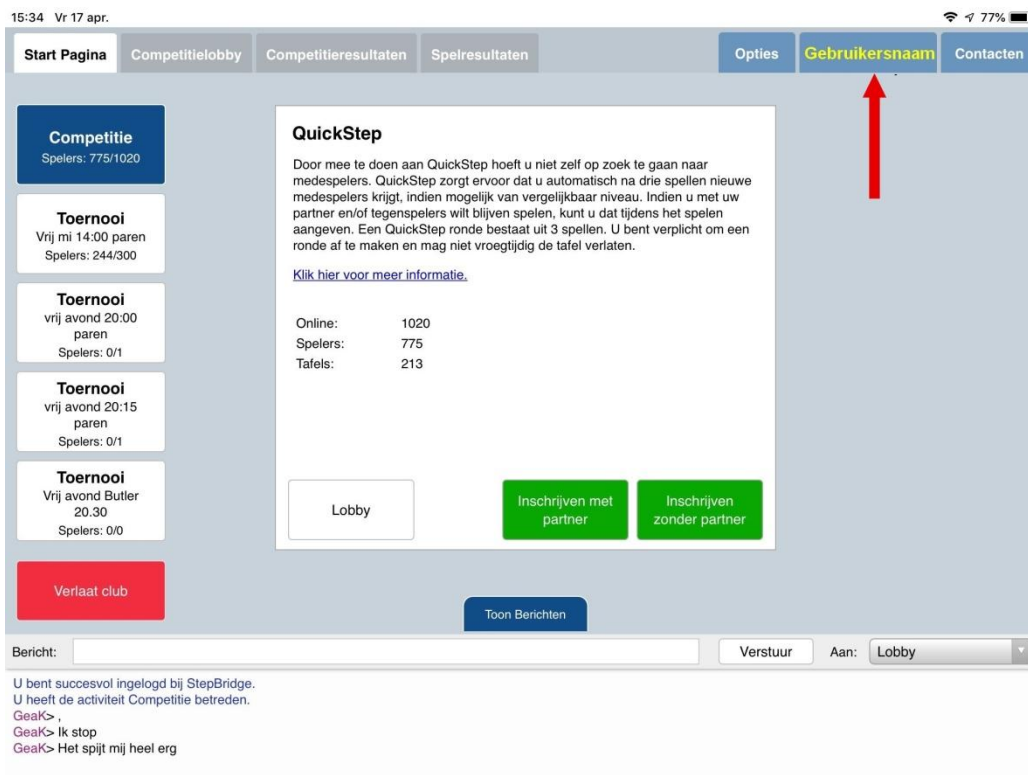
15:34 Vr 17 apr.

77%

Start Pagina | Competitielobby | Competitieresultaten | Spelresultaten | Opties | Gebruikersnaam | Contacten

Competitie
Spelers: 775/1020

Toernooi
Vrij mi 14:00 paren
Spelers: 244/300

Toernooi
vrij avond 20:00 paren
Spelers: 0/1

Toernooi
vrij avond 20:15 paren
Spelers: 0/1

Toernooi
Vrij avond Butler 20.30
Spelers: 0/0

Verlaat club

QuickStep

Door mee te doen aan QuickStep hoeft u niet zelf op zoek te gaan naar medespelers. QuickStep zorgt ervoor dat u automatisch na drie spellen nieuwe medespelers krijgt, indien mogelijk van vergelijkbaar niveau. Indien u met uw partner en/of tegenspelers wilt blijven spelen, kunt u dat tijdens het spelen aangeven. Een QuickStep ronde bestaat uit 3 spellen. U bent verplicht om een ronde af te maken en mag niet vroegtijdig de tafel verlaten.

Klik hier voor meer informatie.

| Online: | 1020 |
| Spelers: | 775 |
| Tafels: | 213 |

Lobby

Inschrijven met partner

Inschrijven zonder partner

Toon Berichten

Bericht:

Verstuur

Aan: Lobby

U bent succesvol ingelogd bij StepBridge.
U heeft de activiteit Competitie betreden.
GeaK> ,
GeaK> Ik stop
GeaK> Het spijt mij heel erg